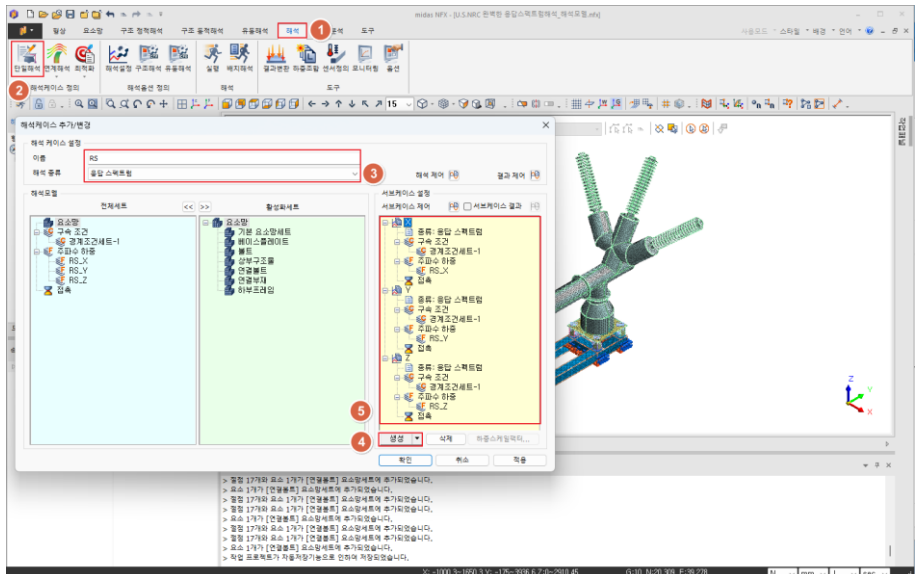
midas NFX - [U.S.NRC 판례한 응답스펙트럼해석_해석모델.nfx]

사용모드 · 스타일 · 배경 · 언어 ·

형상 요소망 구조 정적해석 구조 동적해석 유동해석 해석 분석 도구

1

단일해석 연계해석 최적화 해석설정 구조해석 유동해석 실행 배치해석 결과변환 하중조합 센서정의 모니터링 옵션

2

해석케이스 정의 해석옵션 정의 해석 도구

해석케이스 추가/변경

해석 케이스 설정

이름 RS

해석 종류 응답 스펙트럼

3

해석 제어 결과 제어

해석모델

전체세트 << >> 활성화세트

요소망
구속 조건
경계조건세트-1
주파수 하중
RS_X
RS_Y
RS_Z
접촉

요소망
기본 요소망세트
베이스플레이트
볼트
상부구조물
연결볼트
연결부재
하부프레임

서브케이스 설정

서브케이스 제어 서브케이스 결과

X
종류: 응답 스펙트럼
구속 조건
경계조건세트-1
주파수 하중
RS_X
접촉
Y
종류: 응답 스펙트럼
구속 조건
경계조건세트-1
주파수 하중
RS_Y
접촉
Z
종류: 응답 스펙트럼
구속 조건
경계조건세트-1
주파수 하중
RS_Z
접촉

5

4

생성 삭제 하중스케일팩터...

확인 취소 적용

> 절점 17개와 요소 1개가 [연결볼트] 요소망세트에 추가되었습니다.
> 요소 1개가 [연결볼트] 요소망세트에 추가되었습니다.
> 절점 17개와 요소 1개가 [연결볼트] 요소망세트에 추가되었습니다.
> 요소 1개가 [연결볼트] 요소망세트에 추가되었습니다.
> 절점 17개와 요소 1개가 [연결볼트] 요소망세트에 추가되었습니다.
> 요소 1개가 [연결볼트] 요소망세트에 추가되었습니다.
> 절점 17개와 요소 1개가 [연결볼트] 요소망세트에 추가되었습니다.
> 절점 17개와 요소 1개가 [연결볼트] 요소망세트에 추가되었습니다.
> 요소 1개가 [연결볼트] 요소망세트에 추가되었습니다.
> 절점 17개와 요소 1개가 [연결볼트] 요소망세트에 추가되었습니다.
> 작업 프로젝트가 자동저장기능으로 인하여 저장되었습니다.